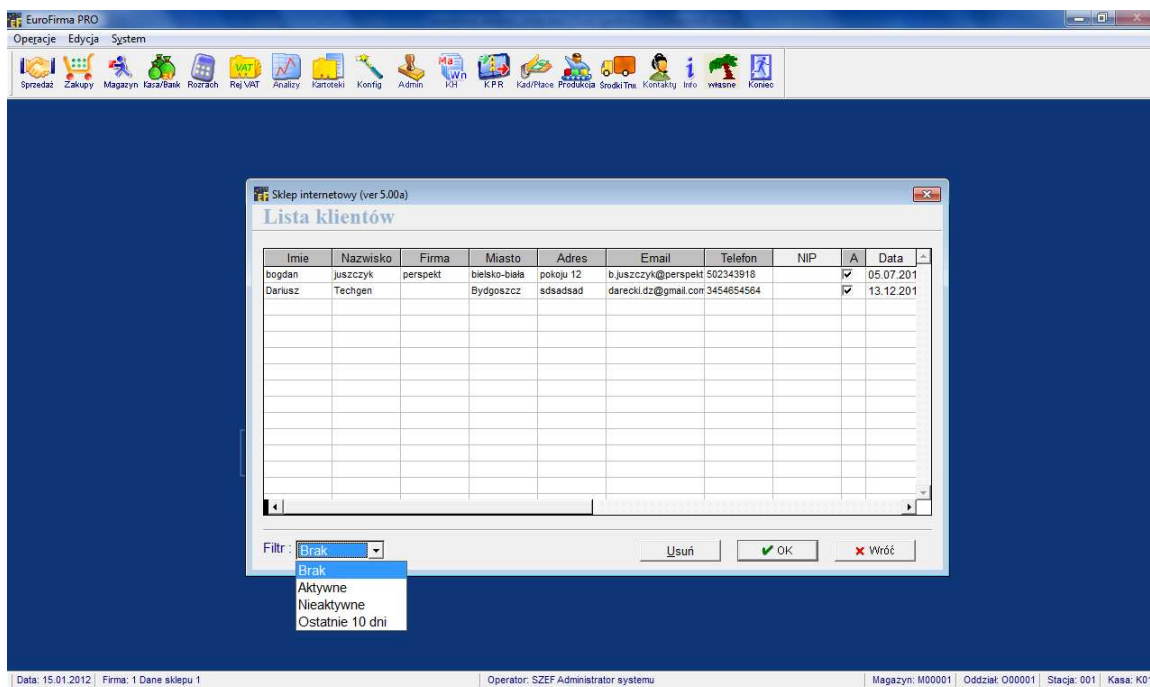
EuroFirma PRO

Operacje Edycja System

Sprzedaż Zakupy Magazyn Kasa/Bank Rozrach Rej VAT Analizy Kartoteki Konfig Admin KH KPR Kad/Płace Produkcja Środki Trw. Kontakty Info własne Koniec

Sklep internetowy (ver 5.00a)

Lista klientów

| Imie | Nazwisko | Firma | Miasto | Adres | Email | Telefon | NIP | A | Data |
|---|---|---|---|---|---|---|---|---|---|
| bogdan | juszczyk | perspekt | bielsko-biała | pokoju 12 | b.juszczyk@perspekt | 502343918 | | ☑ | 05.07.201 |
| Dariusz | Techgen | | Bydgoszcz | sdsadsad | darecki.dz@gmail.com | 3454654564 | | ☑ | 13.12.201 |

Filtr : Brak

Brak
Aktywne
Nieaktywne
Ostatnie 10 dni

Usuń
OK
Wróć

Data: 15.01.2012 | Firma: 1 Dane sklepu 1 | Operator: SZEF Administrator systemu | Magazyn: M00001 | Oddział: O00001 | Stacja: 001 | Kasa: K0